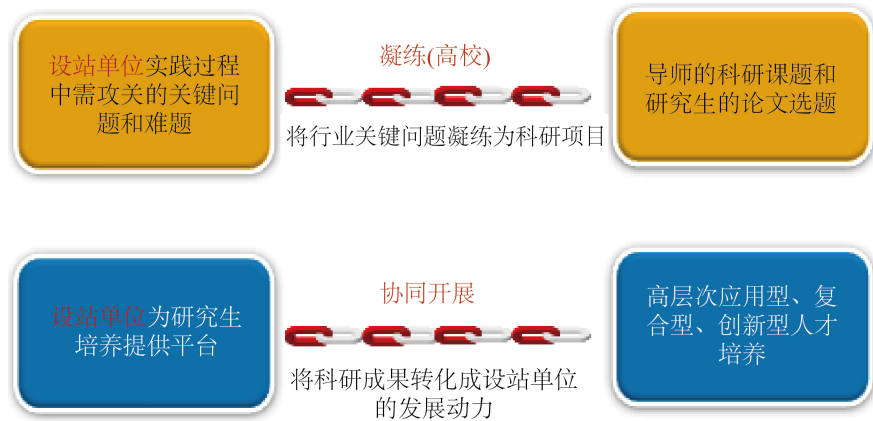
设站单位实践过程中需攻关的关键问题和难题

凝练(高校)

将行业关键问题凝练为科研项目

导师的科研课题和研究生的论文选题

设站单位为研究生培养提供平台

协同开展

将科研成果转化成设站单位的发展动力

高层次应用型、复合型、创新型人才培养